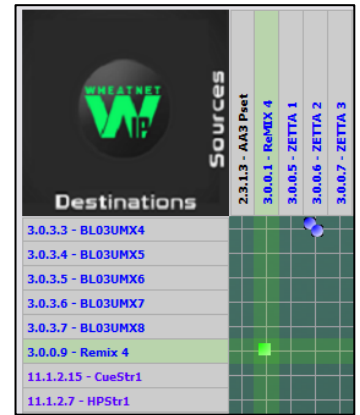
WHEATNET
IP

Sources

Destinations

2.3.1.3 - AA3 Pset
3.0.0.1 - ReMIX 4
3.0.0.5 - ZETTA 1
3.0.0.6 - ZETTA 2
3.0.0.7 - ZETTA 3

3.0.3.4 - BL03UMX4
3.0.3.4 - BL03UMX5
3.0.3.5 - BL03UMX6
3.0.3.6 - BL03UMX7
3.0.3.7 - BL03UMX8
3.0.0.9 - Remix 4
11.1.2.15 - CueStr1
11.1.2.7 - HPStr1